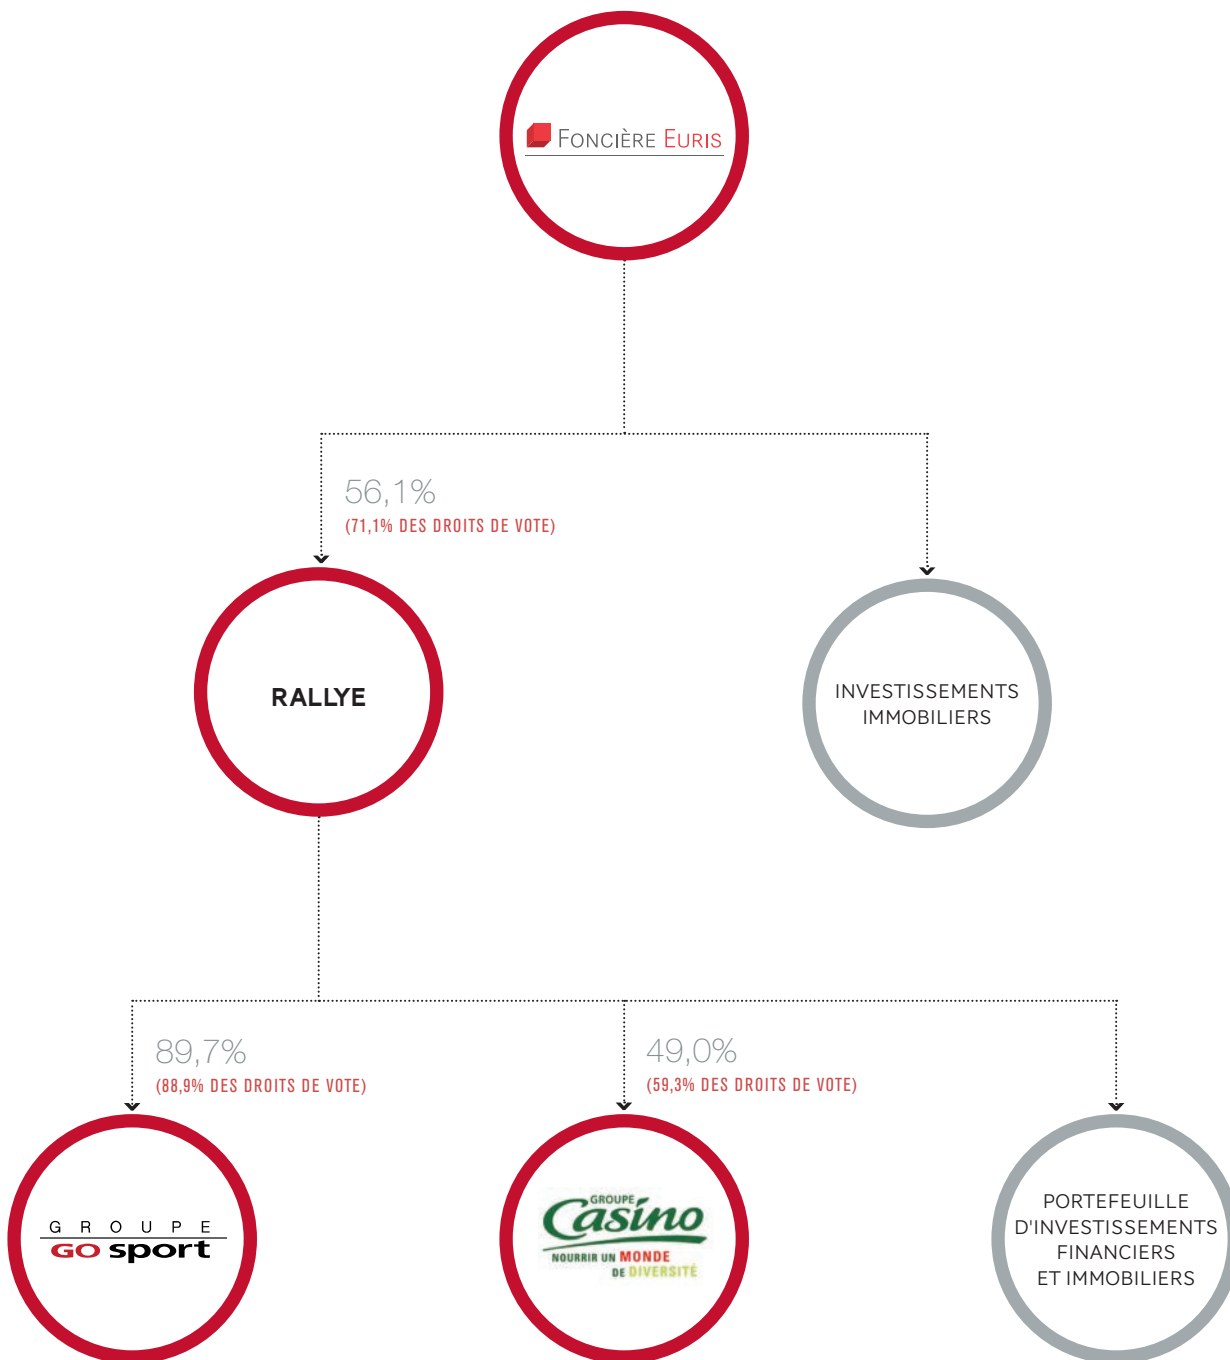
FONCIÈRE EURIS

56,1%
(71,1% DES DROITS DE VOTE)

RALLYE

INVESTISSEMENTS IMMOBILIERS

89,7%
(88,9% DES DROITS DE VOTE)

49,0%
(59,3% DES DROITS DE VOTE)

GROUPE GO sport

GROUPE Casino NOURRIR UN MONDE DE DIVERSITÉ

PORTEFEUILLE D'INVESTISSEMENTS FINANCIERS ET IMMOBILIERS